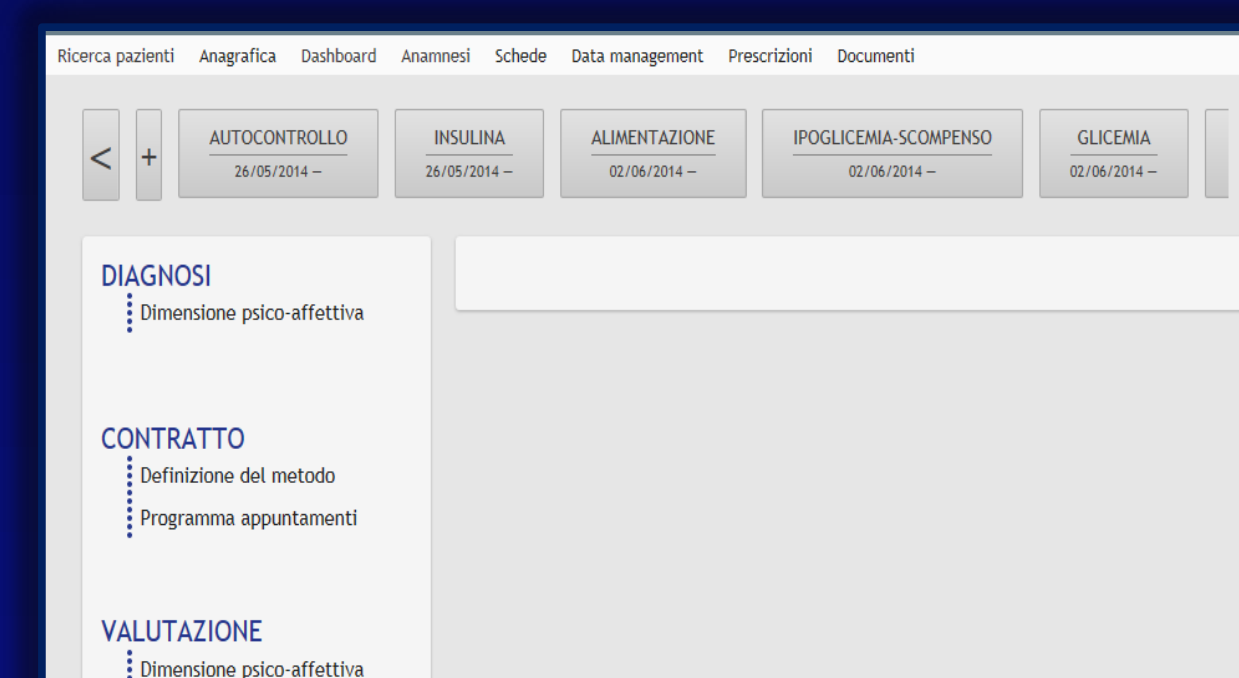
Ricerca pazienti Anagrafica Dashboard Anamnesi Schede Data management Prescrizioni Documenti

< +

AUTOCONTROLLO
26/05/2014 –

INSULINA
26/05/2014 –

ALIMENTAZIONE
02/06/2014 –

IPOGLICEMIA-SCOMPENSO
02/06/2014 –

GLICEMIA
02/06/2014 –

DIAGNOSI
Dimensione psico-affettiva

CONTRATTO
Definizione del metodo
Programma appuntamenti

VALUTAZIONE
Dimensione psico-affettiva